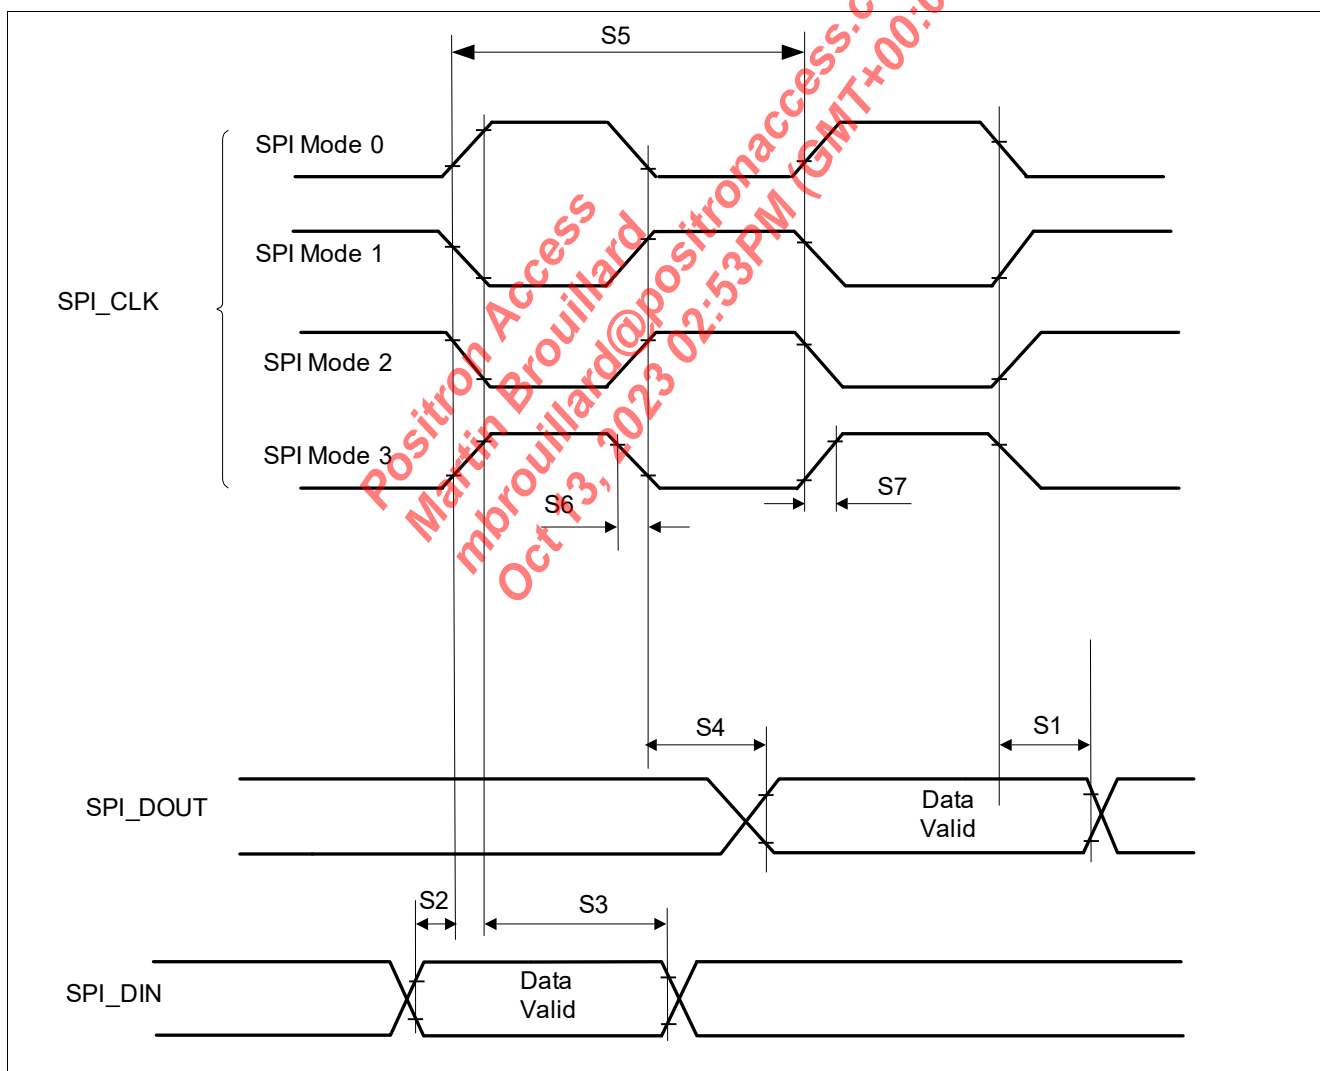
S5

SPI Mode 0

SPI Mode 1

SPI_CLK

SPI Mode 2

SPI Mode 3

S6

S7

Positron Access
Martin Brouillard
mbrouillard@positronaccess.c
Oct 13, 2023 02:53PM (GMT+00:0

S4

S1

SPI_DOUT

Data
Valid

S2

S3

SPI_DIN

Data
Valid